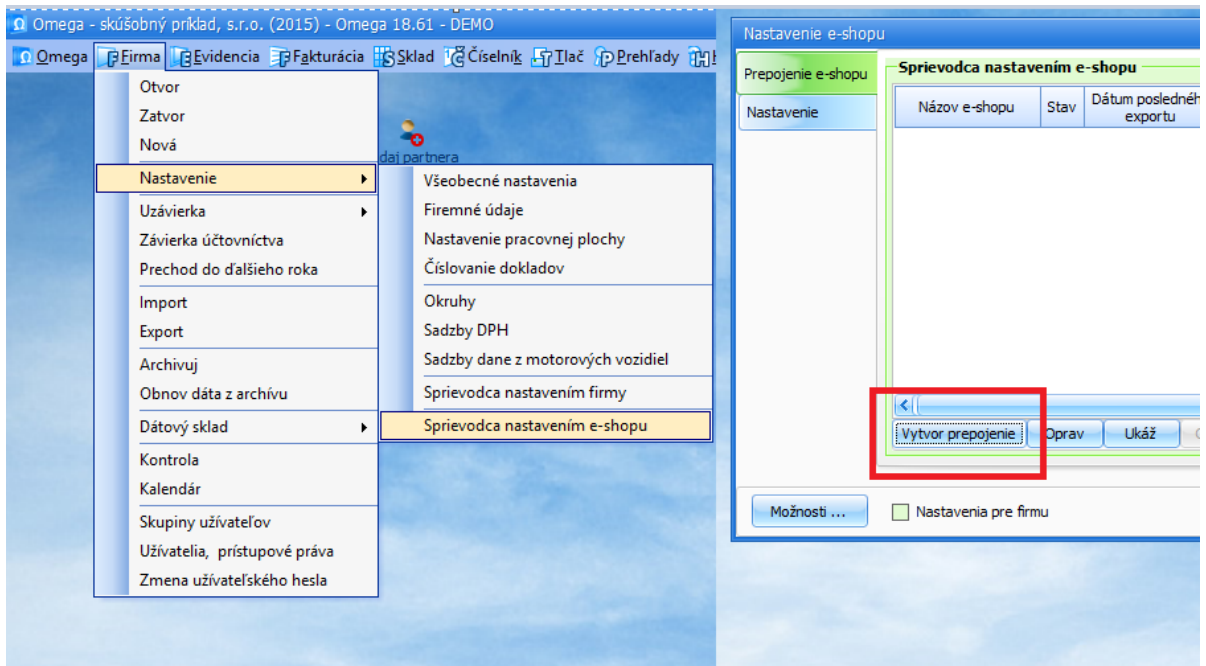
Omega - skúšobný príklad, s.r.o. (2015) - Omega 18.61 - DEMO

Omega Firma Evidencia Fakturácia Sklad Číselník Tlač Prehľady

Otvor
Zatvor
Nová
Nastavenie
Uzávierka
Závierka účtovníctva
Prechod do ďalšieho roka
Import
Export
Archivuj
Obnov dáta z archívu
Dátový sklad
Kontrola
Kalendár
Skupiny užívateľov
Užívatelia, prístupové práva
Zmena užívateľského hesla

daj partnera

Všeobecné nastavenia
Firemné údaje
Nastavenie pracovnej plochy
Číslovanie dokladov
Okruhy
Sadzby DPH
Sadzby dane z motorových vozidiel
Sprievodca nastavením firmy
Sprievodca nastavením e-shopu

Nastavenie e-shopu

Prepojenie e-shopu
Nastavenie

Sprievodca nastavením e-shopu

| Názov e-shopu | Stav | Dátum posledného exportu |
|---|---|---|

Vytvor prepojenie
Oprav
Ukáž

Možnosti ...
Nastavenia pre firmu